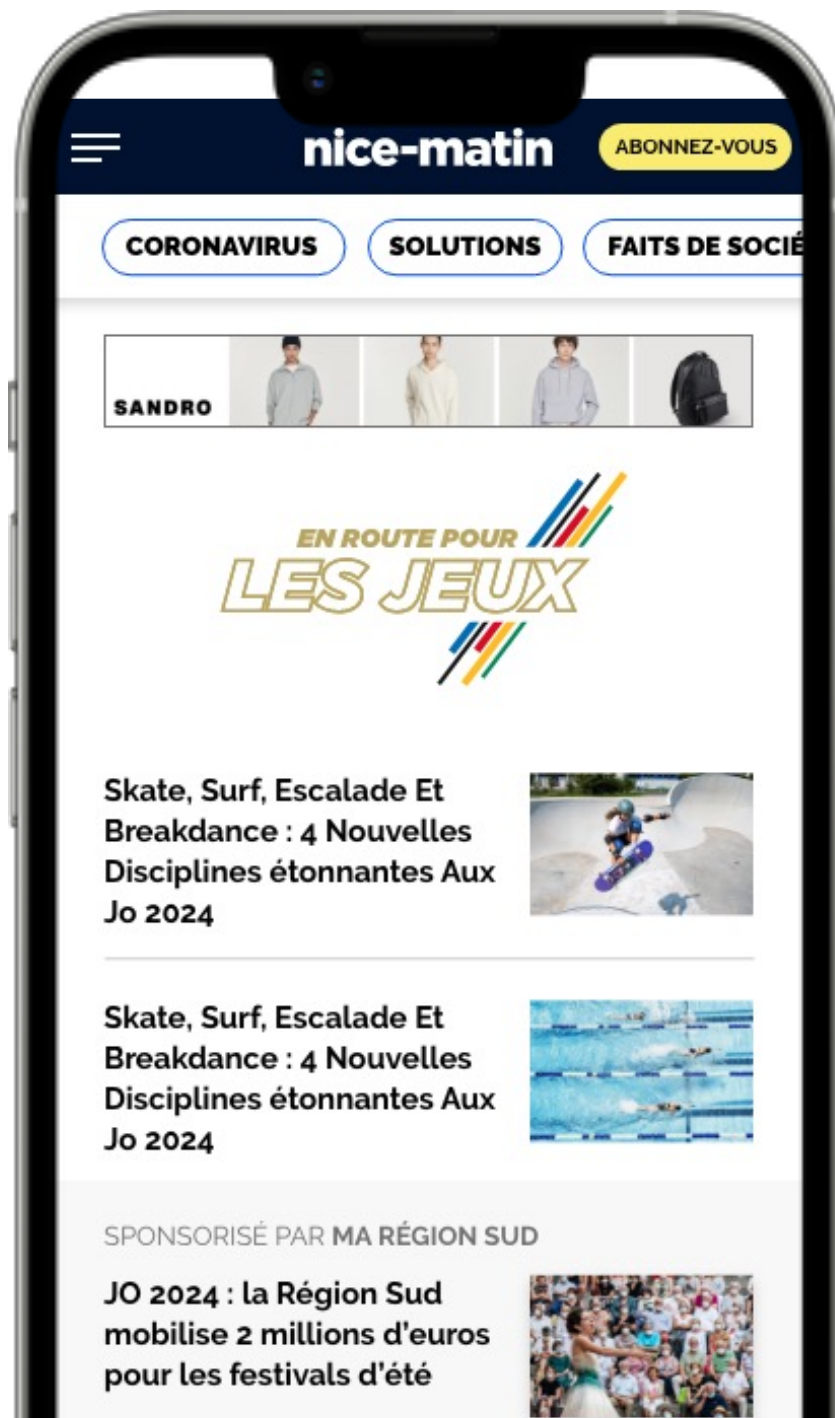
nice-matin

ABONNEZ-VOUS

CORONAVIRUS

SOLUTIONS

FAITS DE SOCIÉ

SANDRO

EN ROUTE POUR
LES JEUX

Skate, Surf, Escalade Et Breakdance : 4 Nouvelles Disciplines étonnantes Aux Jo 2024

Skate, Surf, Escalade Et Breakdance : 4 Nouvelles Disciplines étonnantes Aux Jo 2024

SPONSORISÉ PAR MA RÉGION SUD

JO 2024 : la Région Sud mobilise 2 millions d'euros pour les festivals d'été